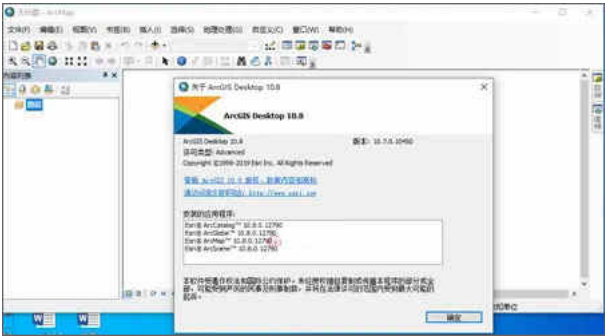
无标题 - ArcMap

文件(F) 编辑(E) 视图(V) 书签(B) 插入(I) 选择(S) 地理处理(G) 自定义(C) 窗口(W) 帮助(H)

内容列表

图层

关于 ArcGIS Desktop 10.8

ArcGIS Desktop 10.8

ArcGIS Desktop 10.8
许可类型: Advanced
Copyright ©1999-2019 Esri Inc. All Rights Reserved

版本: 10.7.0.10450

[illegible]
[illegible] http://www.esri.com

安装的应用程序:
Esri® ArcCatalog™ 10.8.0.12790
Esri® ArcGlobe™ 10.8.0.12790
Esri® ArcMap™ 10.8.0.12790
Esri® ArcScene™ 10.8.0.12790

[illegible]

确定